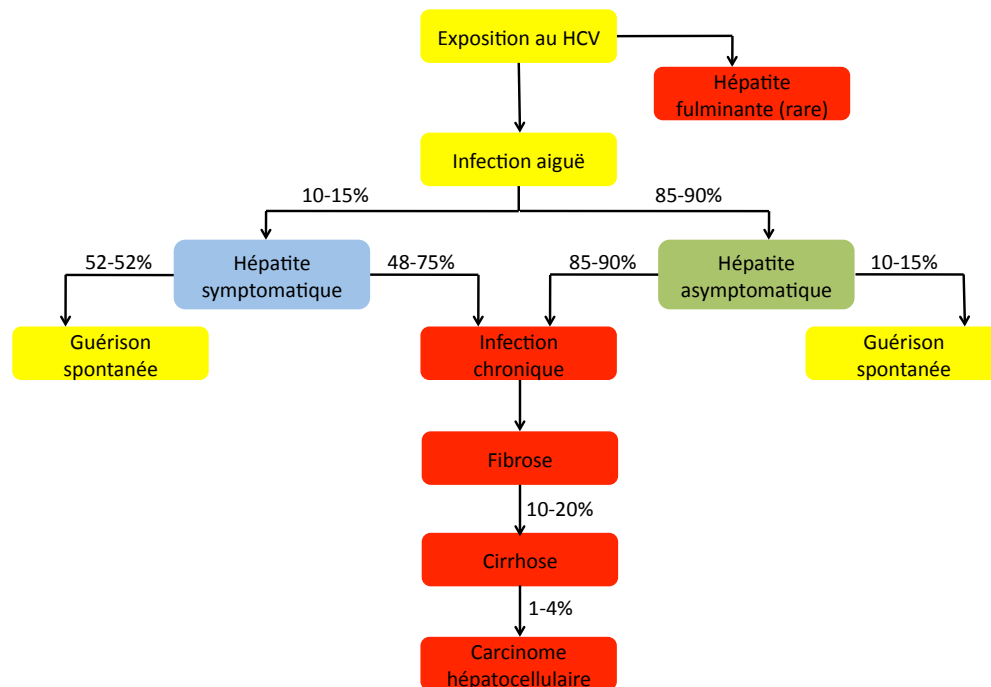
Exposition au HCV

Hépatite fulminante (rare)

Infection aiguë

10-15%

85-90%

52-52%

Hépatite symptomatique

48-75%

85-90%

Hépatite asymptomatique

10-15%

Guérison spontanée

Infection chronique

Guérison spontanée

Fibrose

10-20%

Cirrhose

1-4%

Carcinome hépatocellulaire